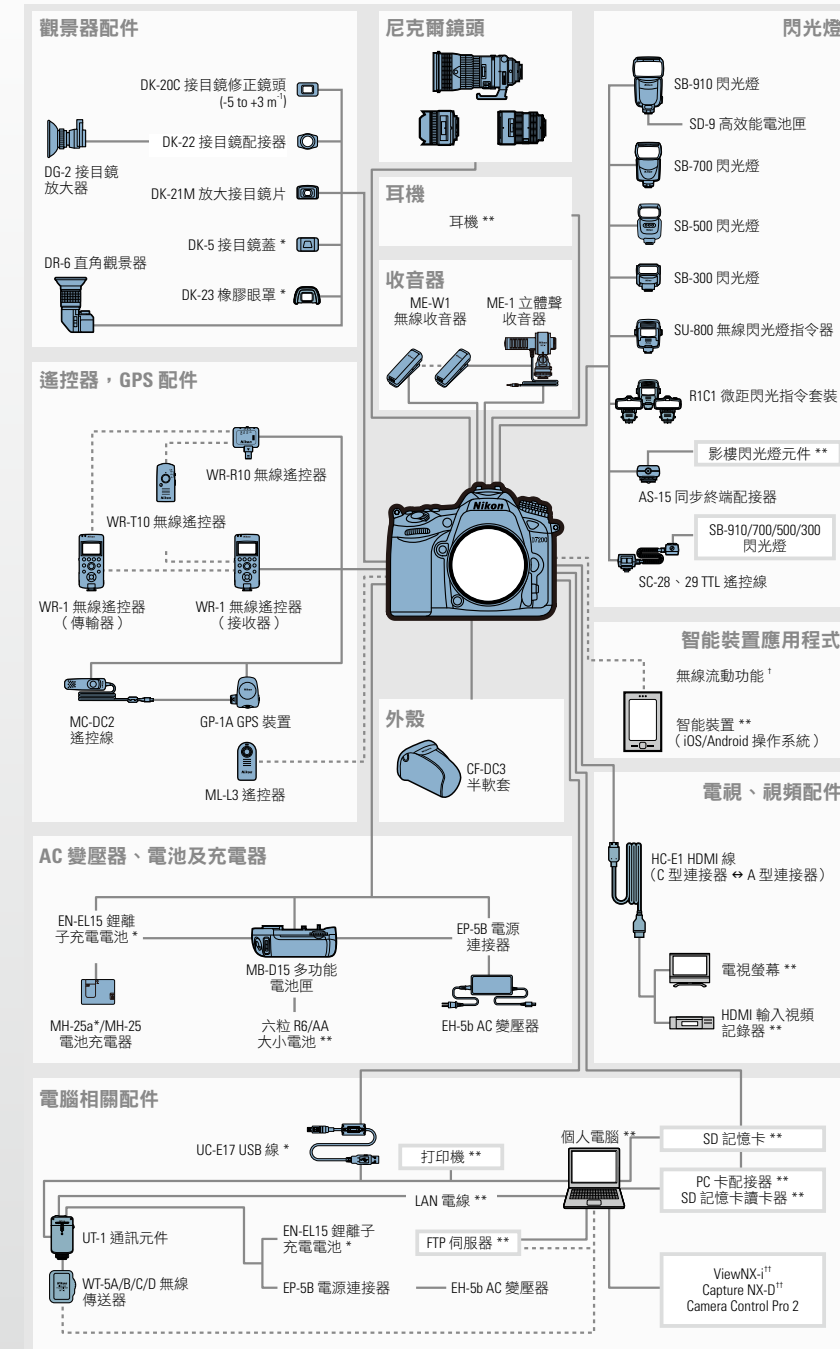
觀景器配件

DK-20C 接目鏡修正鏡頭 (-5 to +3 m$^{-1}$)

DK-22 接目鏡配接器

DG-2 接目鏡放大器

DK-21M 放大接目鏡片

DK-5 接目鏡蓋 *

DR-6 直角觀景器

DK-23 橡膠眼罩 *

尼克爾鏡頭

耳機

耳機 **

收音器

ME-W1 無線收音器

ME-1 立體聲收音器

閃光燈

SB-910 閃光燈

SD-9 高效能電池匣

SB-700 閃光燈

SB-500 閃光燈

SB-300 閃光燈

SU-800 無線閃光燈指令器

R1C1 微距閃光指令套裝

影樓閃光燈元件 **

AS-15 同步終端配接器

SB-910/700/500/300 閃光燈

SC-28、29 TTL 遙控線

遙控器，GPS 配件

WR-R10 無線遙控器

WR-T10 無線遙控器

WR-1 無線遙控器（傳輸器）

WR-1 無線遙控器（接收器）

MC-DC2 遙控線

GP-1A GPS 裝置

ML-L3 遙控器

外殼

CF-DC3 半軟套

智能裝置應用程式

無線流動功能 †

智能裝置 **（iOS/Android 操作系統）

電視、視頻配件

HC-E1 HDMI 線（C 型連接器 ↔ A 型連接器）

電視螢幕 **

HDMI 輸入視頻記錄器 **

AC 變壓器、電池及充電器

EN-EL15 鋰離子充電電池 *

MB-D15 多功能電池匣

EP-5B 電源連接器

MH-25a*/MH-25 電池充電器

六粒 R6/AA 大小電池 **

EH-5b AC 變壓器

電腦相關配件

UC-E17 USB 線 *

打印機 **

個人電腦 **

SD 記憶卡 **

LAN 電線 **

PC 卡配接器 ** SD 記憶卡讀卡器 **

UT-1 通訊元件

EN-EL15 鋰離子充電電池 *

FTP 伺服器 **

WT-5A/B/C/D 無線傳送器

EP-5B 電源連接器

EH-5b AC 變壓器

ViewNX-i†† Capture NX-D†† Camera Control Pro 2